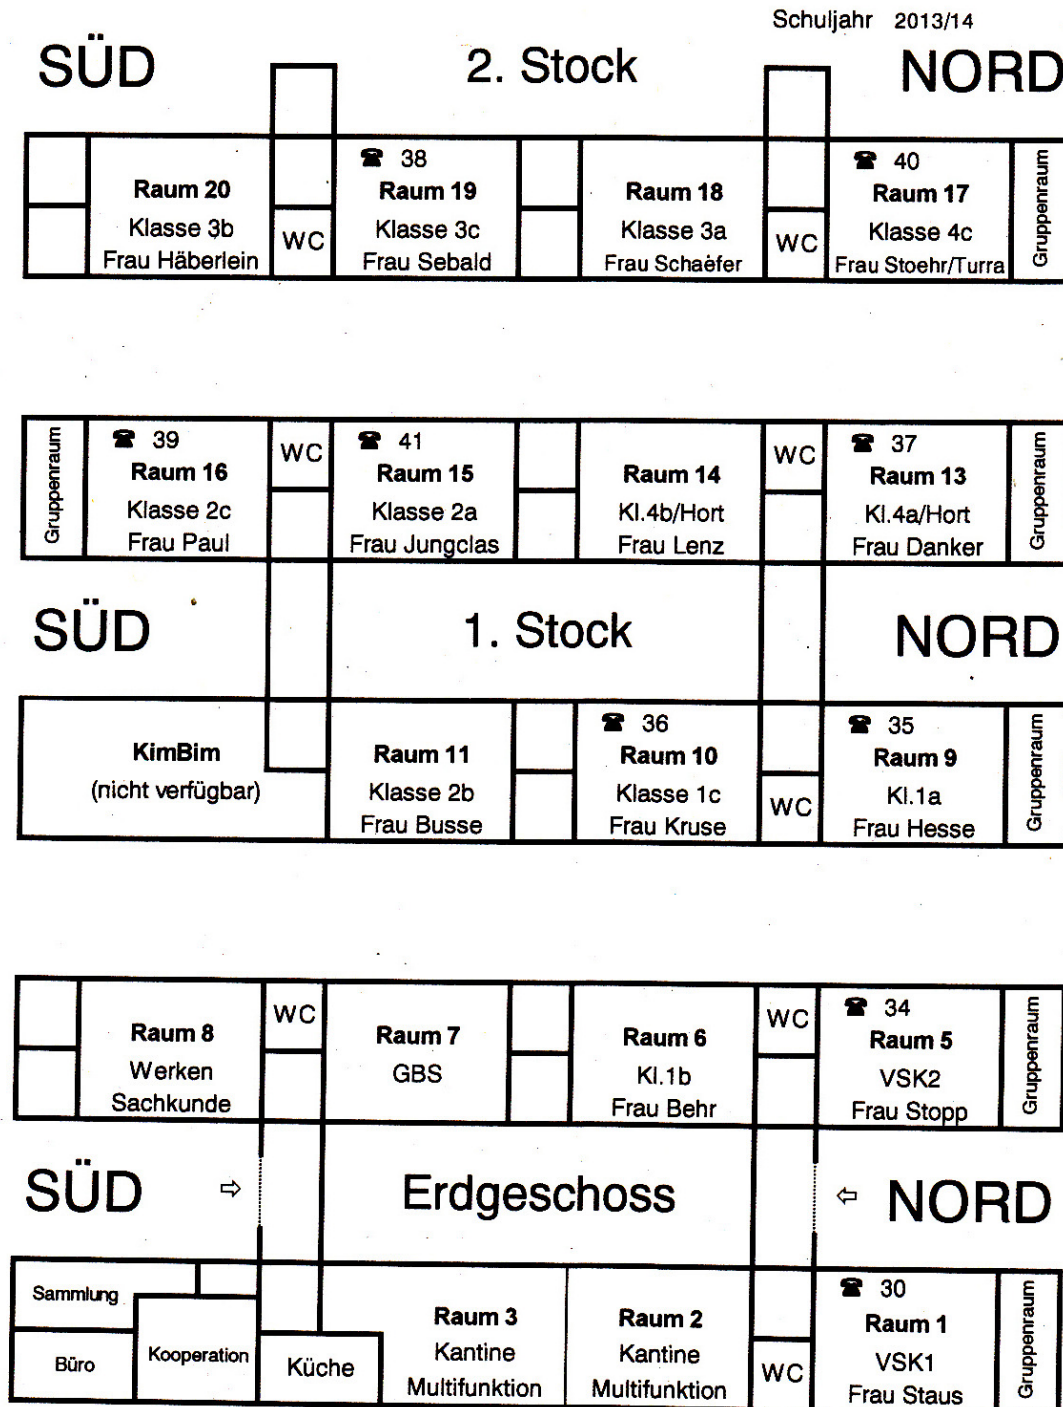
Schuljahr 2013/14

SÜD 2. Stock NORD

Raum 20
Klasse 3b
Frau Häberlein

WC

☎ 38
Raum 19
Klasse 3c
Frau Sebald

Raum 18
Klasse 3a
Frau Schaefer

WC

☎ 40
Raum 17
Klasse 4c
Frau Stoehr/Turra

Gruppenraum

Gruppenraum

☎ 39
Raum 16
Klasse 2c
Frau Paul

WC

☎ 41
Raum 15
Klasse 2a
Frau Jungclas

Raum 14
Kl.4b/Hort
Frau Lenz

WC

☎ 37
Raum 13
Kl.4a/Hort
Frau Danker

Gruppenraum

SÜD 1. Stock NORD

KimBim
(nicht verfügbar)

Raum 11
Klasse 2b
Frau Busse

☎ 36
Raum 10
Klasse 1c
Frau Kruse

WC

☎ 35
Raum 9
Kl.1a
Frau Hesse

Gruppenraum

Raum 8
Werken
Sachkunde

WC

Raum 7
GBS

Raum 6
Kl.1b
Frau Behr

WC

☎ 34
Raum 5
VSK2
Frau Stopp

Gruppenraum

SÜD ⇨ Erdgeschoss ⇦ NORD

Sammlung

Büro

Kooperation

Küche

Raum 3
Kantine
Multifunktion

Raum 2
Kantine
Multifunktion

WC

☎ 30
Raum 1
VSK1
Frau Staus

Gruppenraum